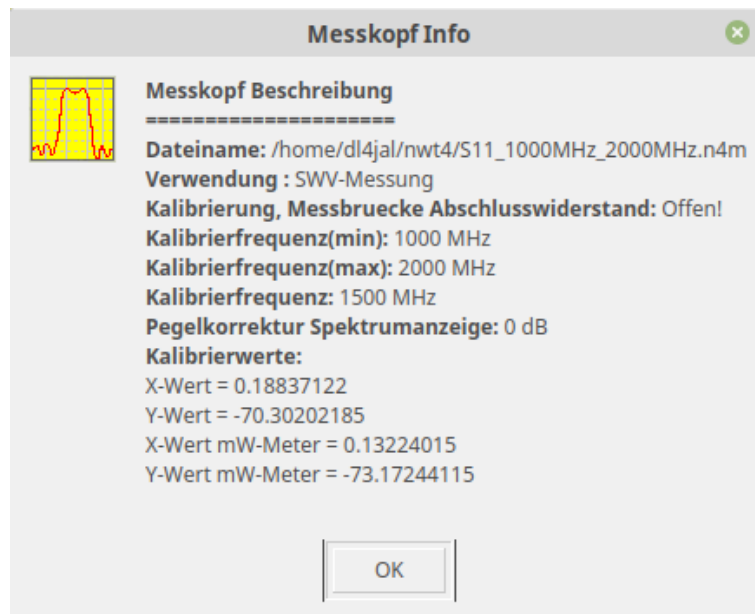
Messkopf Info

Messkopf Beschreibung
======================
Dateiname: /home/dl4jal/nwt4/S11_1000MHz_2000MHz.n4m
Verwendung : SWV-Messung
Kalibrierung, Messbruecke Abschlusswiderstand: Offen!
Kalibrierfrequenz(min): 1000 MHz
Kalibrierfrequenz(max): 2000 MHz
Kalibrierfrequenz: 1500 MHz
Pegelkorrektur Spektrumanzeige: 0 dB
Kalibrierwerte:
X-Wert = 0.18837122
Y-Wert = -70.30202185
X-Wert mW-Meter = 0.13224015
Y-Wert mW-Meter = -73.17244115

OK